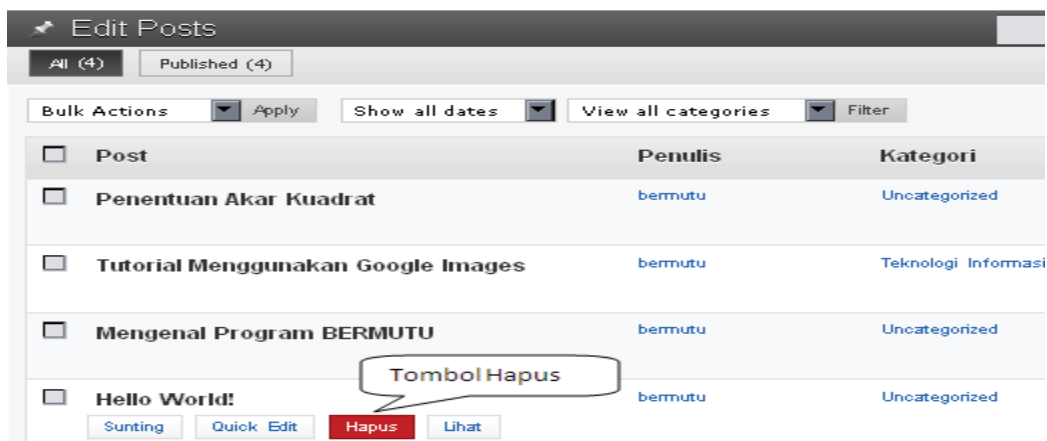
Edit Posts

All (4) Published (4)

Bulk Actions Apply Show all dates View all categories Filter

| Post | Penulis | Kategori |
|---|---|---|
| Penentuan Akar Kuadrat | bermutu | Uncategorized |
| Tutorial Menggunakan Google Images | bermutu | Teknologi Informasi |
| Mengenal Program BERMUTU | bermutu | Uncategorized |
| Hello World! | bermutu | Uncategorized |

Tombol Hapus

Sunting Quick Edit Hapus Lihat